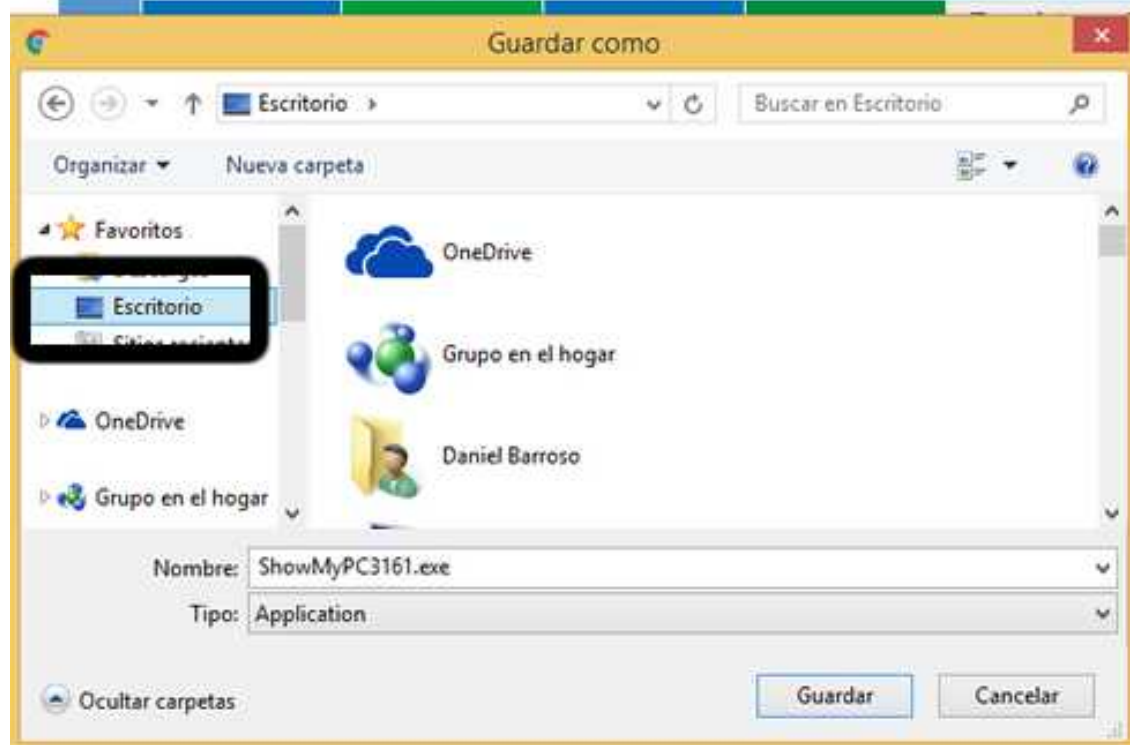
Guardar como

Escritorio ›

Buscar en Escritorio

Organizar ▾ Nueva carpeta

Favoritos

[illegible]

Escritorio

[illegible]

OneDrive

Grupo en el hogar

OneDrive

Grupo en el hogar

Daniel Barroso

Nombre: ShowMyPC3161.exe

Tipo: Application

Ocultar carpetas

Guardar

Cancelar